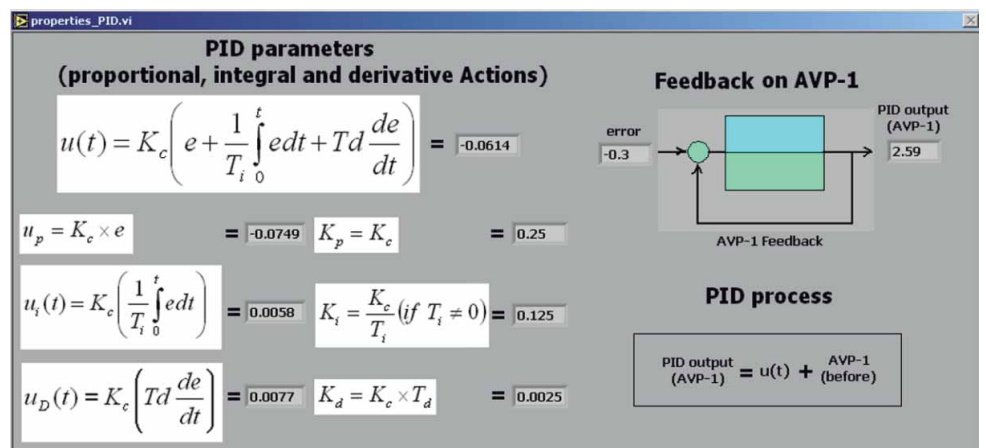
properties_PID.vi

PID parameters
(proportional, integral and derivative Actions)

$u(t) = K_c\left(e + \frac{1}{T_i}\int_0^t edt + Td\frac{de}{dt}\right)$ = -0.0614

$u_p = K_c \times e$ = -0.0749 $K_p = K_c$ = 0.25

$u_i(t) = K_c\left(\frac{1}{T_i}\int_0^t edt\right)$ = 0.0058 $K_i = \frac{K_c}{T_i}(if\ T_i \neq 0)$ = 0.125

$u_D(t) = K_c\left(Td\frac{de}{dt}\right)$ = 0.0077 $K_d = K_c \times T_d$ = 0.0025

Feedback on AVP-1

error
-0.3

PID output
(AVP-1)
2.59

AVP-1 Feedback

PID process

PID output (AVP-1) = u(t) + AVP-1 (before)